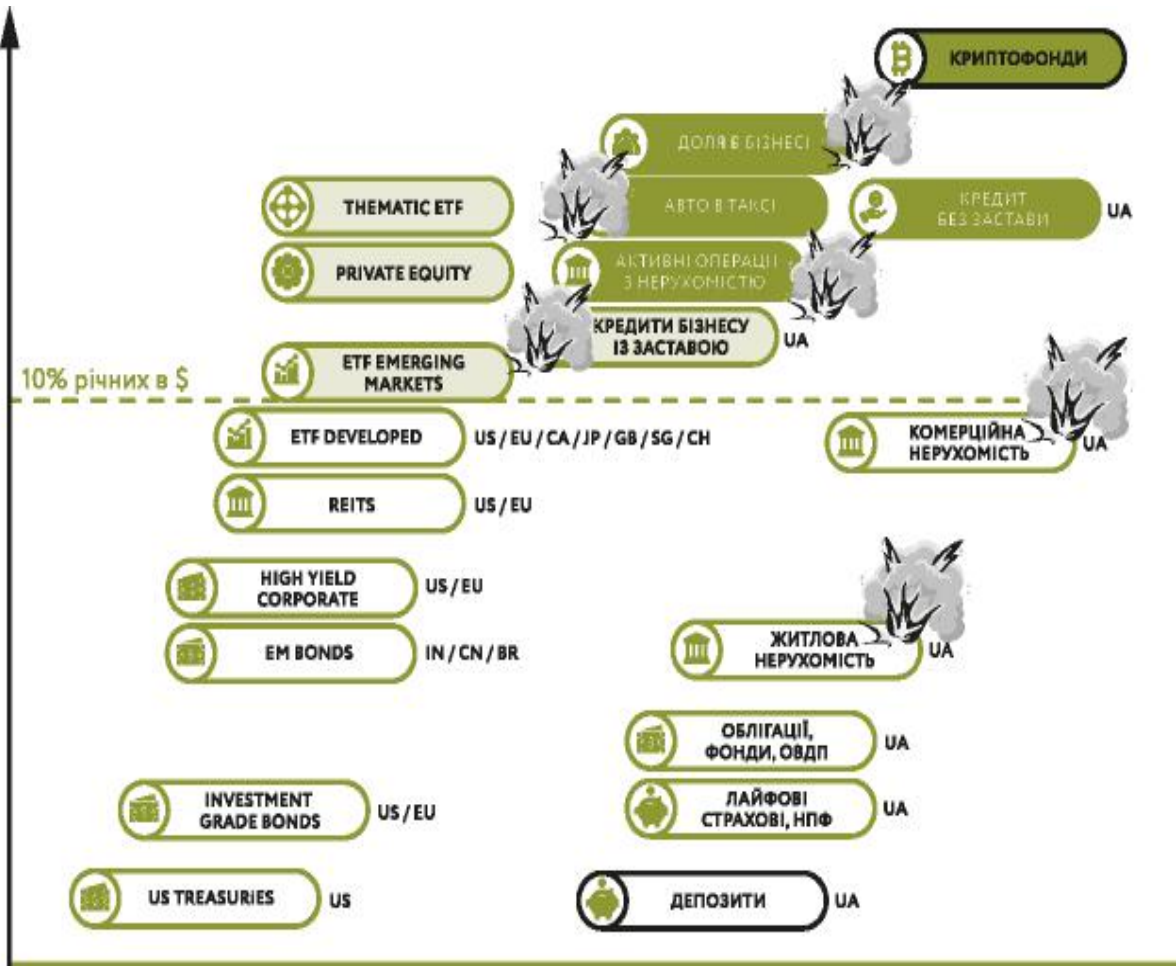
КРИПТОФОНДИ

ДОЛЯ В БІЗНЕСІ

THEMATIC ETF

АВТО В ТАКСІ

КРЕДИТ БЕЗ ЗАСТАВИ UA

PRIVATE EQUITY

АКТИВНІ ОПЕРАЦІЇ З НЕРУХОМІСТЮ

КРЕДИТИ БІЗНЕСУ ІЗ ЗАСТАВОЮ UA

ETF EMERGING MARKETS

10% річних в $

ETF DEVELOPED US / EU / CA / JP / GB / SG / CH

КОМЕРЦІЙНА НЕРУХОМІСТЬ UA

REITS US / EU

HIGH YIELD CORPORATE US / EU

EM BONDS IN / CN / BR

ЖИТЛОВА НЕРУХОМІСТЬ UA

ОБЛІГАЦІЇ, ФОНДИ, ОВДП UA

INVESTMENT GRADE BONDS US / EU

ЛАЙФОВІ СТРАХОВІ, НПФ UA

US TREASURIES US

ДЕПОЗИТИ UA